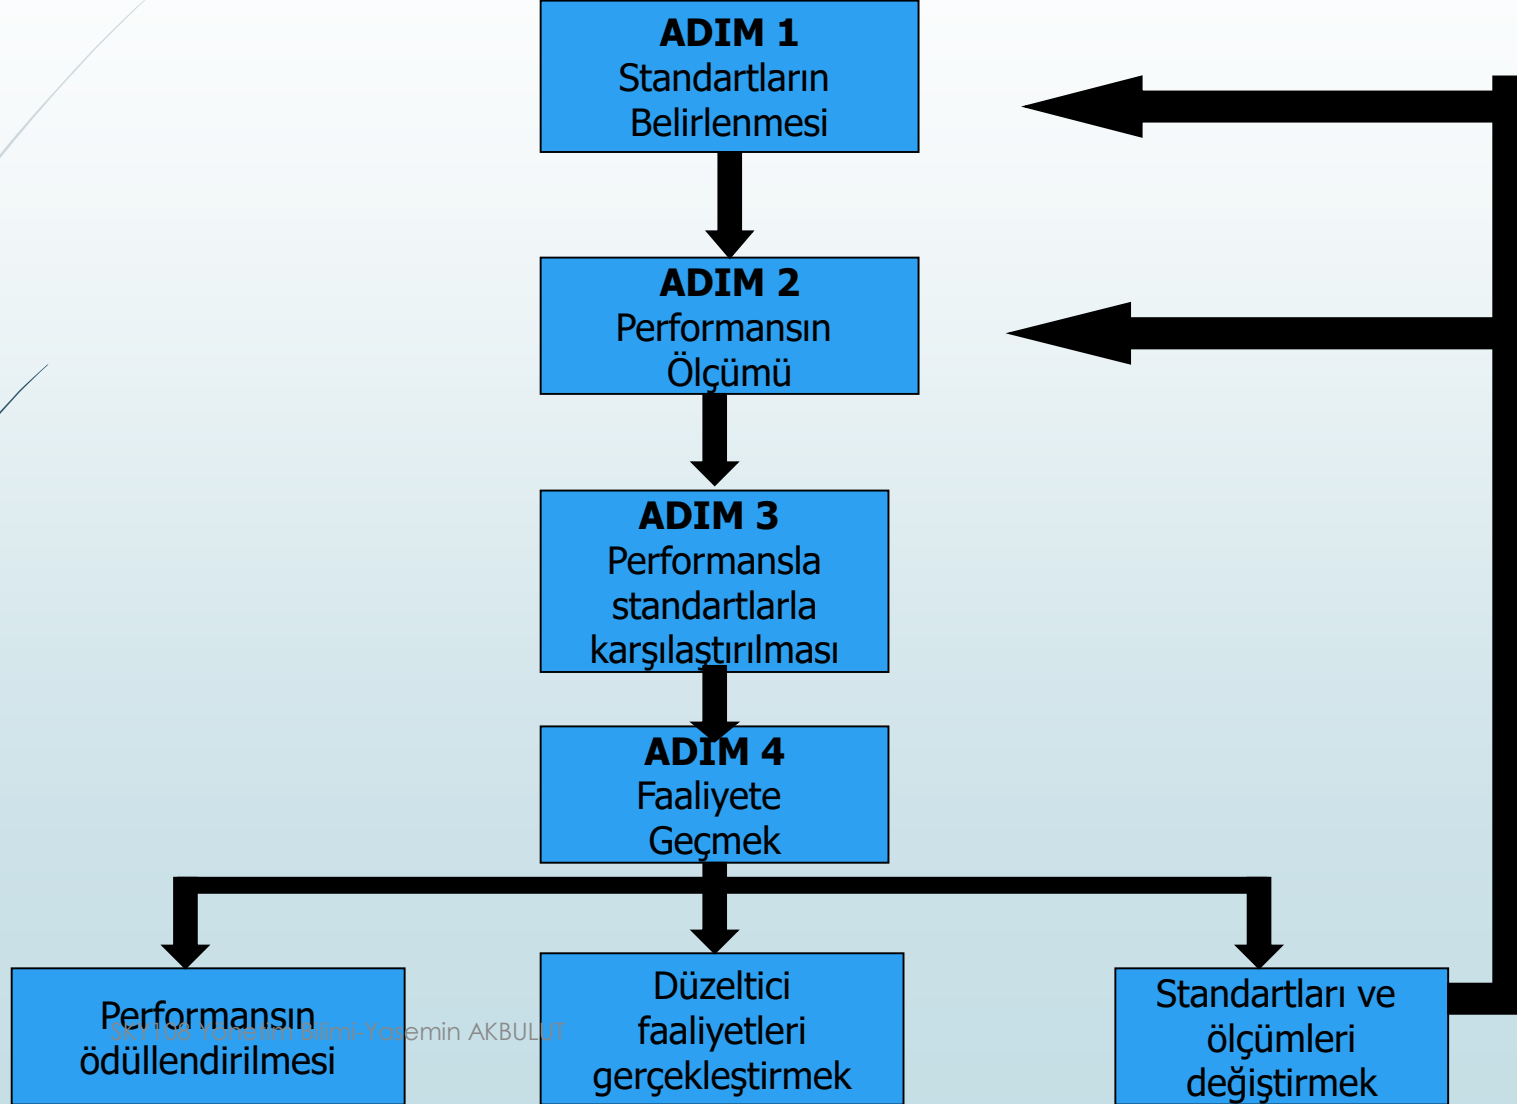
ADIM 1
Standartların Belirlenmesi

ADIM 2
Performansın Ölçümü

ADIM 3
Performansla standartlarla karşılaştırılması

ADIM 4
Faaliyete Geçmek

Performansın ödüllendirilmesi

SKY108 Yönetim Bilimi-Yasemin AKBULUT

Düzeltici faaliyetleri gerçekleştirmek

Standartları ve ölçümleri değiştirmek